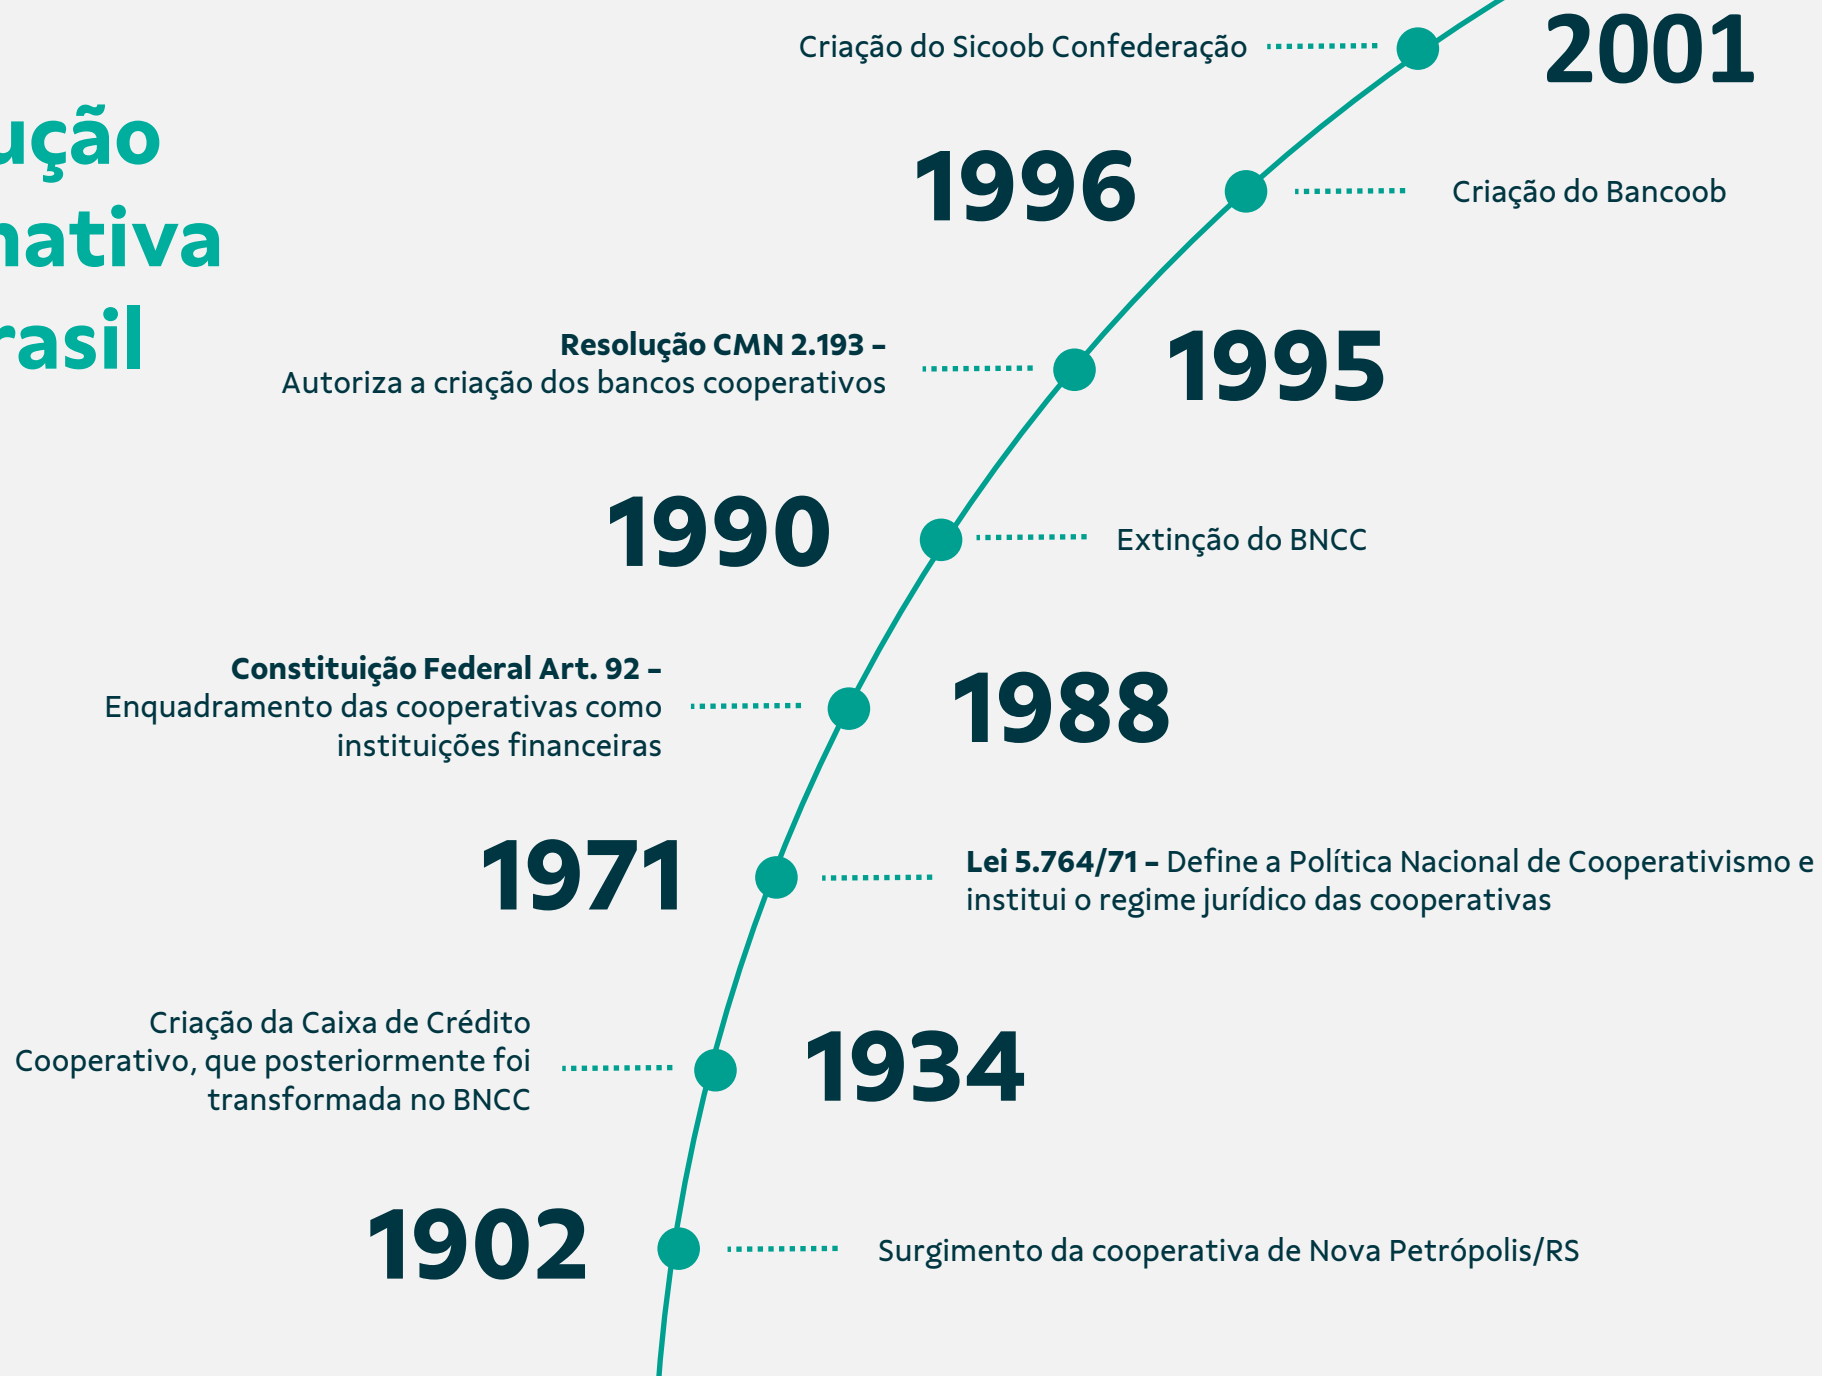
ução
ativa
asil

Criação do Sicoob Confederação
2001

1996
Criação do Bancoob

**Resolução CMN 2.193 –** Autoriza a criação dos bancos cooperativos
1995

1990
Extinção do BNCC

**Constituição Federal Art. 92 –** Enquadramento das cooperativas como instituições financeiras
1988

1971
**Lei 5.764/71 –** Define a Política Nacional de Cooperativismo e institui o regime jurídico das cooperativas

Criação da Caixa de Crédito Cooperativo, que posteriormente foi transformada no BNCC
1934

1902
Surgimento da cooperativa de Nova Petrópolis/RS